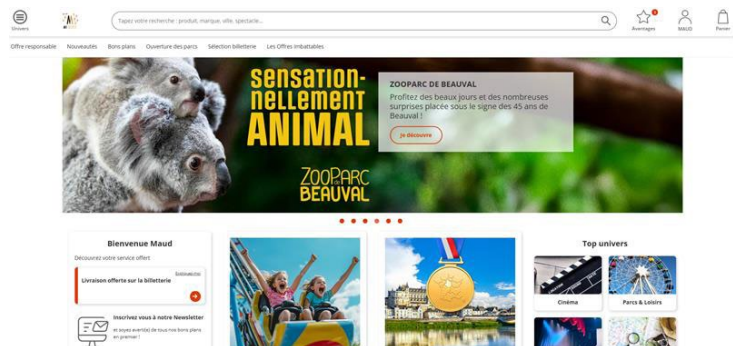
Univers

Tapez votre recherche : produit, marque, ville, spectacle...

Avantages MAUD Panier

Offre responsable Nouveautés Bons plans Ouverture des parcs Sélection billetterie Les Offres imbattables

SENSATION-NELLEMENT ANIMAL

ZOOPARC BEAUVAL

ZOOPARC DE BEAUVAL

Profitez des beaux jours et des nombreuses surprises placée sous le signe des 45 ans de Beauval !

Je découvre

Bienvenue Maud

Découvrez votre service offert

Livraison offerte sur la billetterie

Inscrivez vous à notre Newsletter

et soyez averti(e) de tous nos bons plans en premier !

Top univers

Cinéma

Parcs & Loisirs